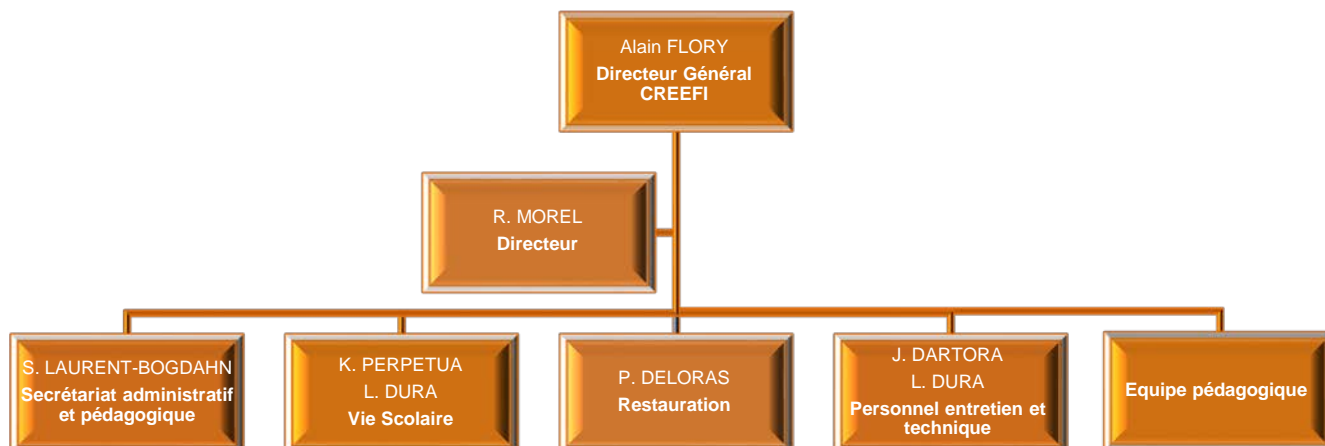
Alain FLORY
Directeur Général
CREEFI

R. MOREL
Directeur

S. LAURENT-BOGDAHN
Secrétariat administratif et pédagogique

K. PERPETUA
L. DURA
Vie Scolaire

P. DELORAS
Restauration

J. DARTORA
L. DURA
Personnel entretien et technique

Equipe pédagogique